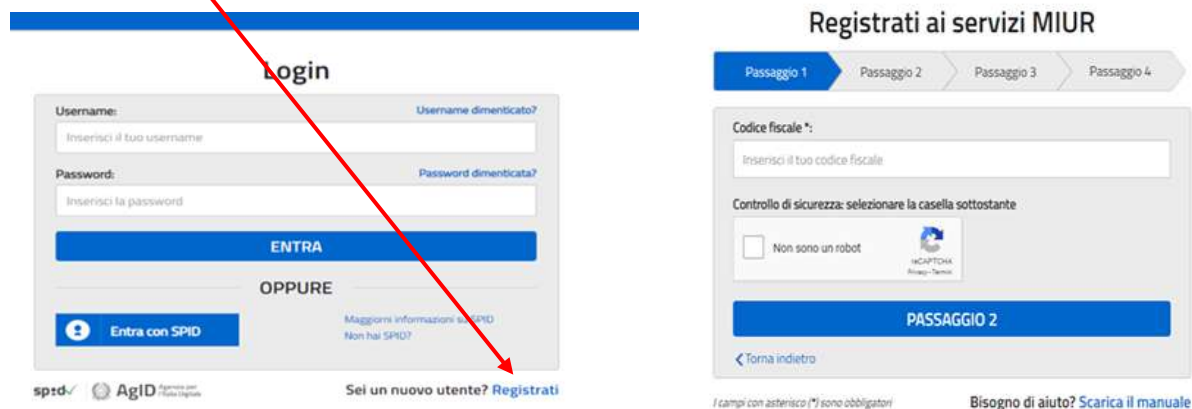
Login

Username:
Username dimenticato?
Inserisci il tuo username

Password:
Password dimenticata?
Inserisci la password

ENTRA

OPPURE

Entra con SPID

Maggiori informazioni su SPID
Non hai SPID?

spid AgID Agenzia per l'Italia Digitale

Sei un nuovo utente? Registrati

Registrati ai servizi MIUR

Passaggio 1 Passaggio 2 Passaggio 3 Passaggio 4

Codice fiscale *:
Inserisci il tuo codice fiscale

Controllo di sicurezza: selezionare la casella sottostante

Non sono un robot
reCAPTCHA
Privacy - Termini

PASSAGGIO 2

Torna indietro

I campi con asterisco (*) sono obbligatori

Bisogno di aiuto? Scarica il manuale